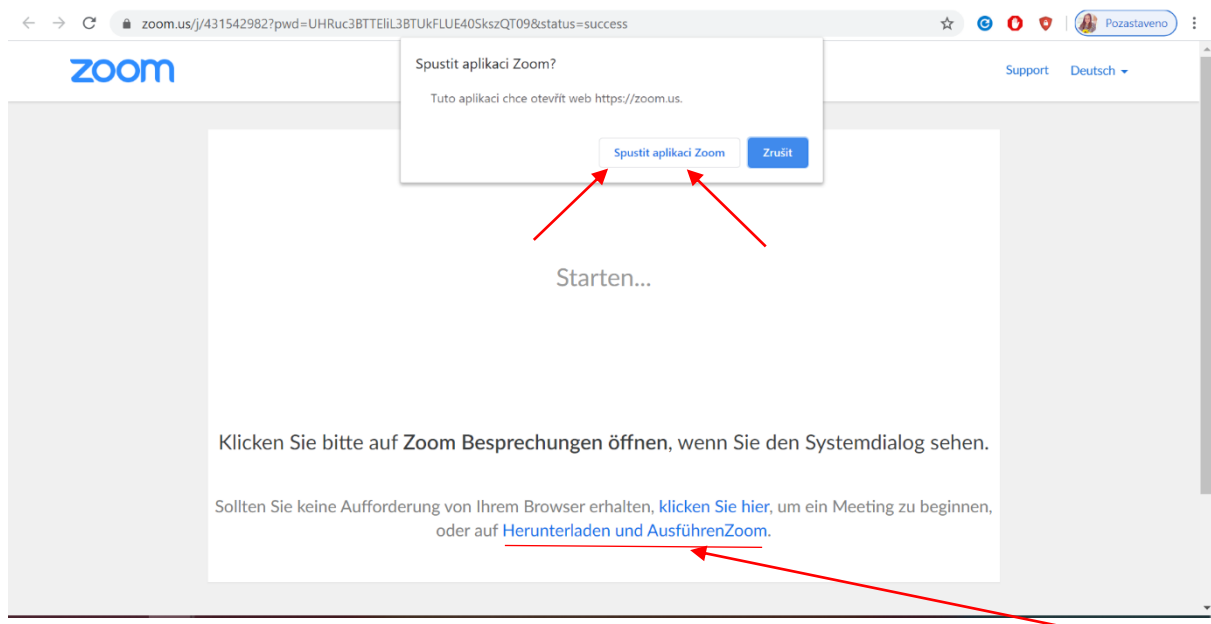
zoom.us/j/431542982?pwd=UHRuc3BTTEliL3BTUkFLUE40SkszQT09&status=success

Pozastaveno

zoom

Support Deutsch

Spustit aplikaci Zoom?

Tuto aplikaci chce otevřít web https://zoom.us.

Spustit aplikaci Zoom Zrušit

Starten...

Klicken Sie bitte auf Zoom Besprechungen öffnen, wenn Sie den Systemdialog sehen.

Sollten Sie keine Aufforderung von Ihrem Browser erhalten, klicken Sie hier, um ein Meeting zu beginnen, oder auf Herunterladen und AusführenZoom.